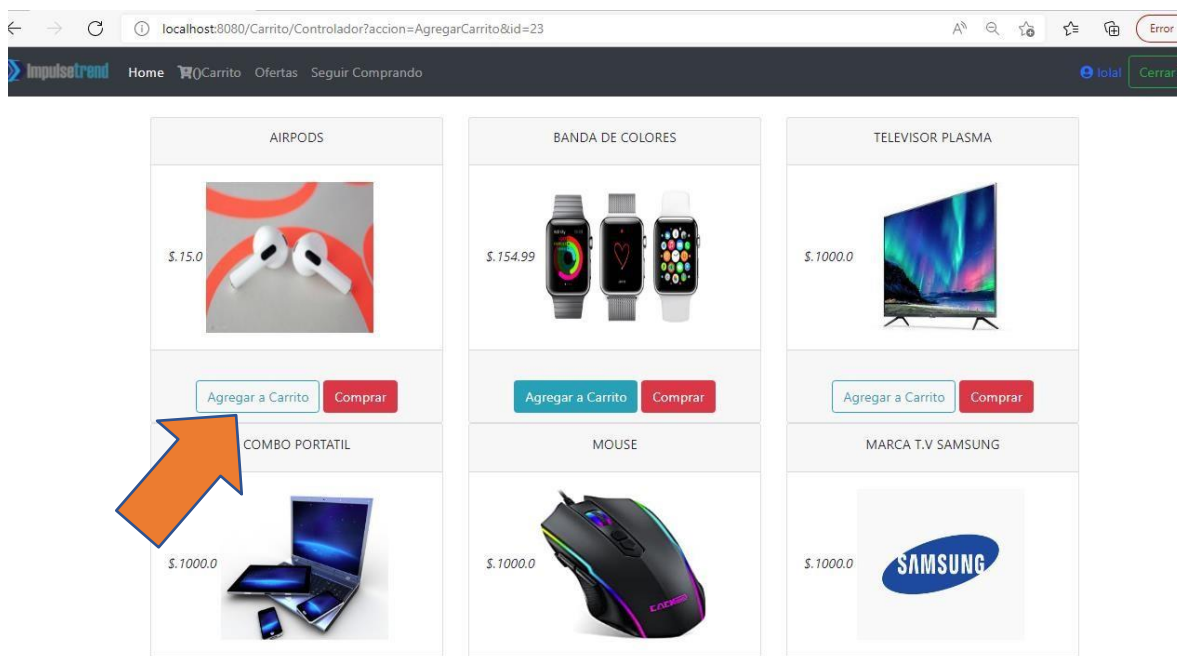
localhost:8080/Carrito/Controlador?accion=AgregarCarrito&id=23

Error

Impulsetrend Home (0)Carrito Ofertas Seguir Comprando

lolal Cerrar

AIRPODS

$.15.0

Agregar a Carrito Comprar

BANDA DE COLORES

$.154.99

Agregar a Carrito Comprar

TELEVISOR PLASMA

$.1000.0

Agregar a Carrito Comprar

COMBO PORTATIL

$.1000.0

MOUSE

$.1000.0

MARCA T.V SAMSUNG

$.1000.0

SAMSUNG